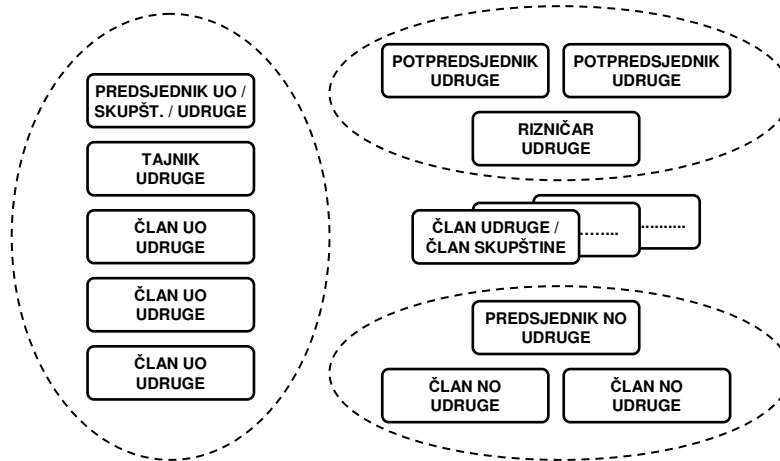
PREDSJEDNIK UO / SKUPŠT. / UDRUGE

TAJNIK UDRUGE

ČLAN UO UDRUGE

ČLAN UO UDRUGE

ČLAN UO UDRUGE

POTPREDSJEDNIK UDRUGE

POTPREDSJEDNIK UDRUGE

RIZNIČAR UDRUGE

ČLAN UDRUGE / ČLAN SKUPŠTINE

........

.........

PREDSJEDNIK NO UDRUGE

ČLAN NO UDRUGE

ČLAN NO UDRUGE